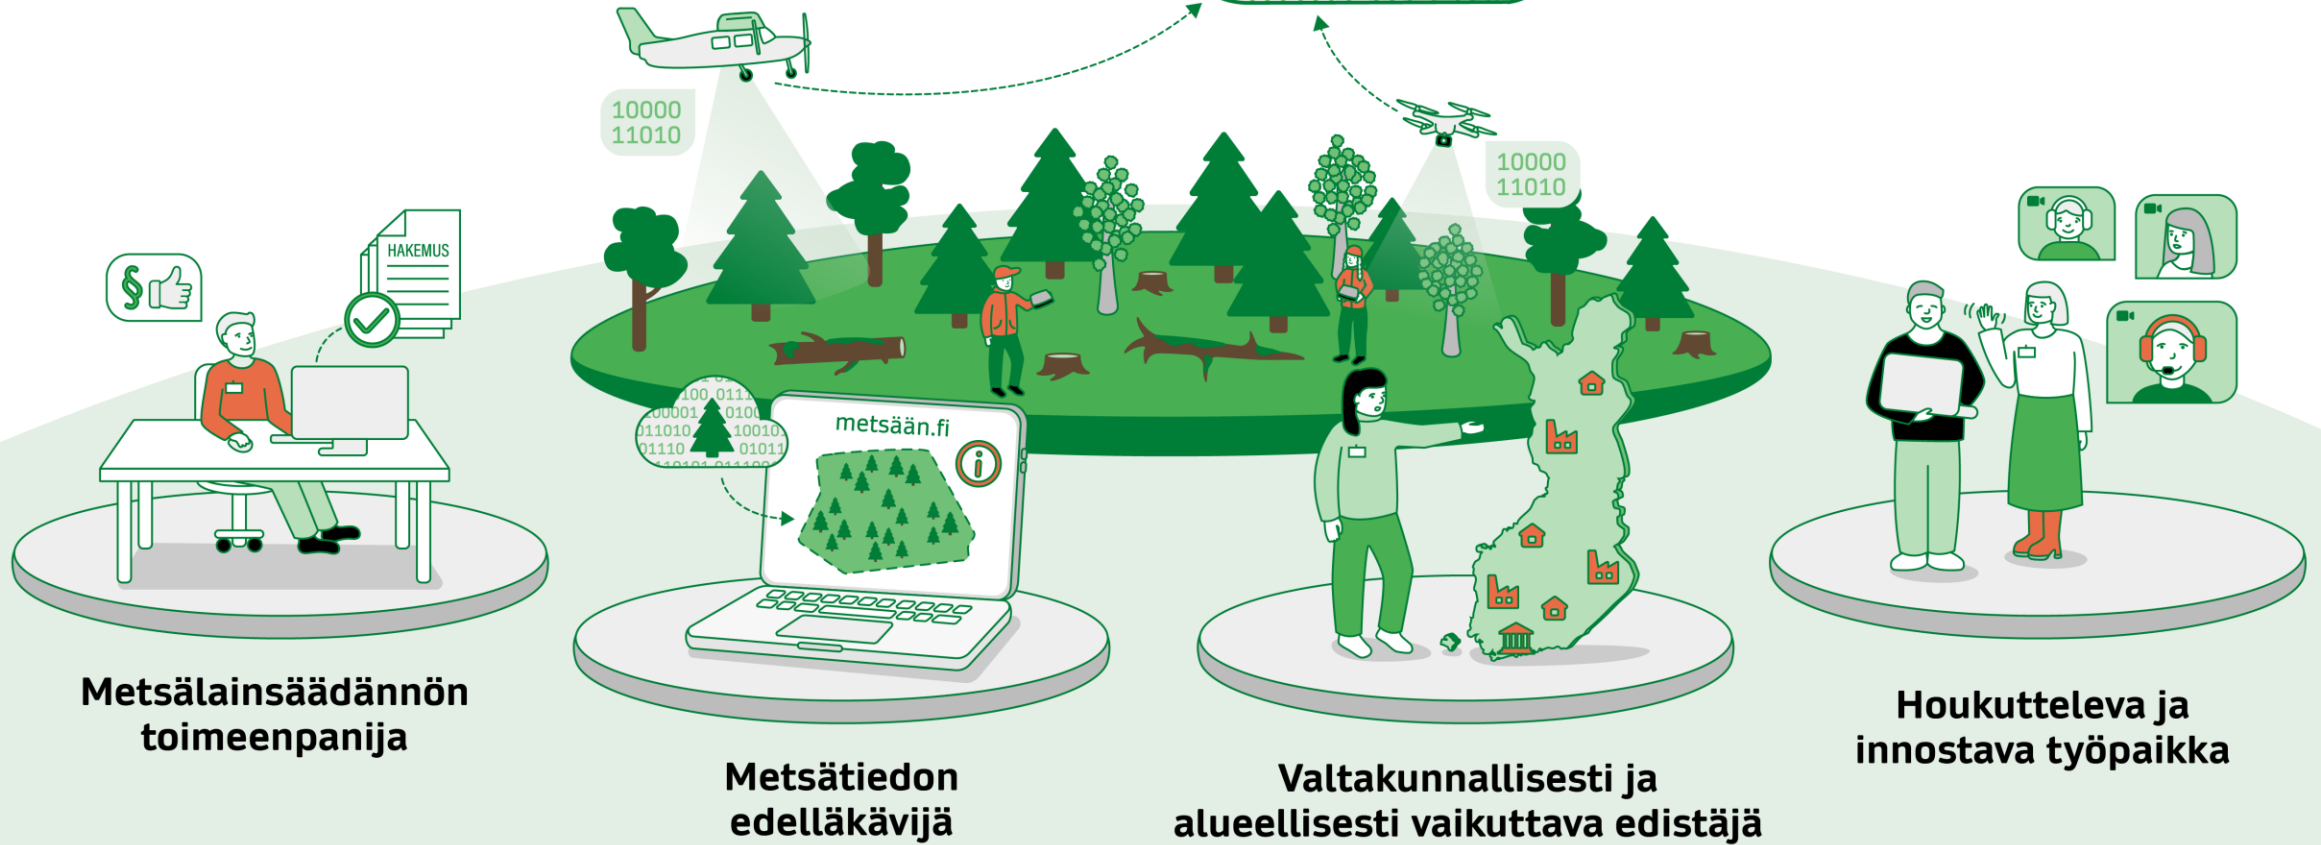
10000
11010

10000
11010

HAKEMUS

§

metsään.fi

Metsälainsäädännön toimeenpanija

Metsätiedon edelläkävijä

Valtakunnallisesti ja alueellisesti vaikuttava edistäjä

Houkutteleva ja innostava työpaikka